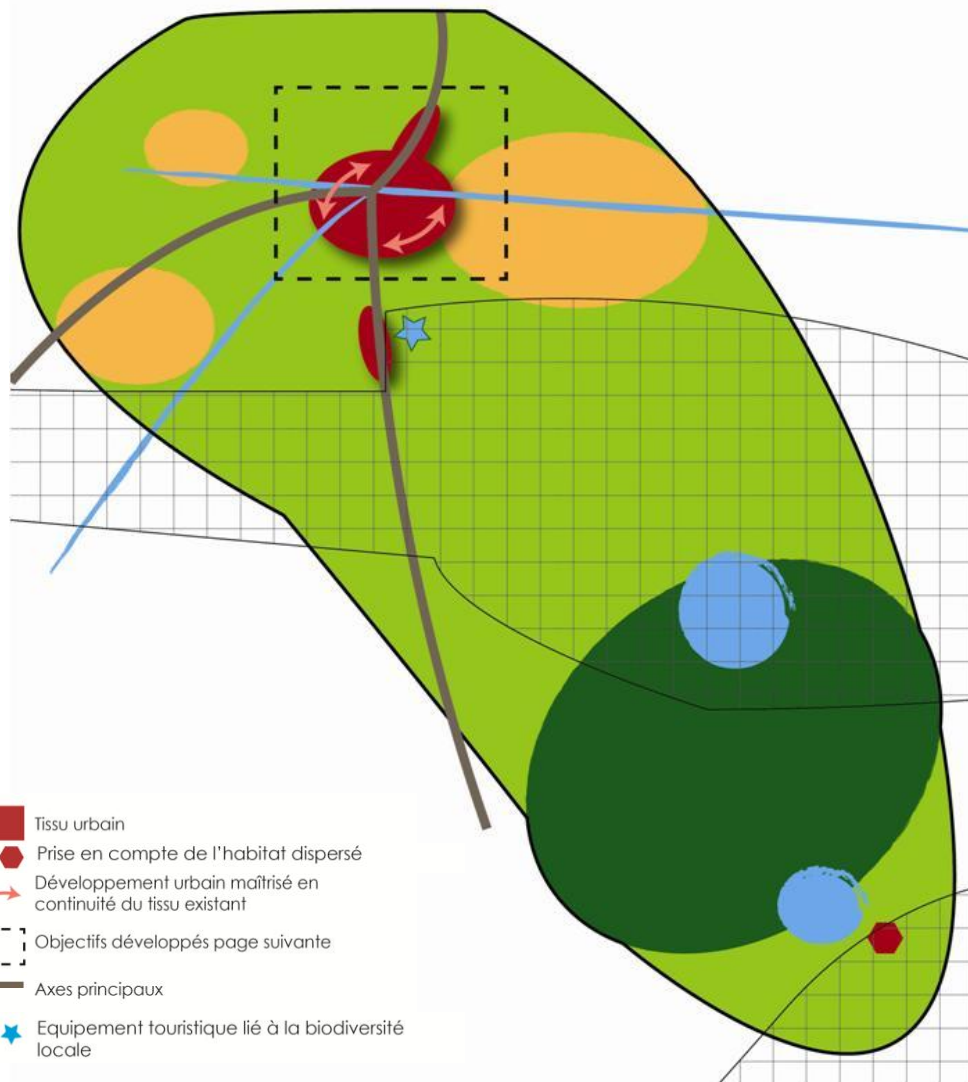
Tissu urbain

Prise en compte de l'habitat dispersé

Développement urbain maîtrisé en continuité du tissu existant

Objectifs développés page suivante

Axes principaux

Equipement touristique lié à la biodiversité locale